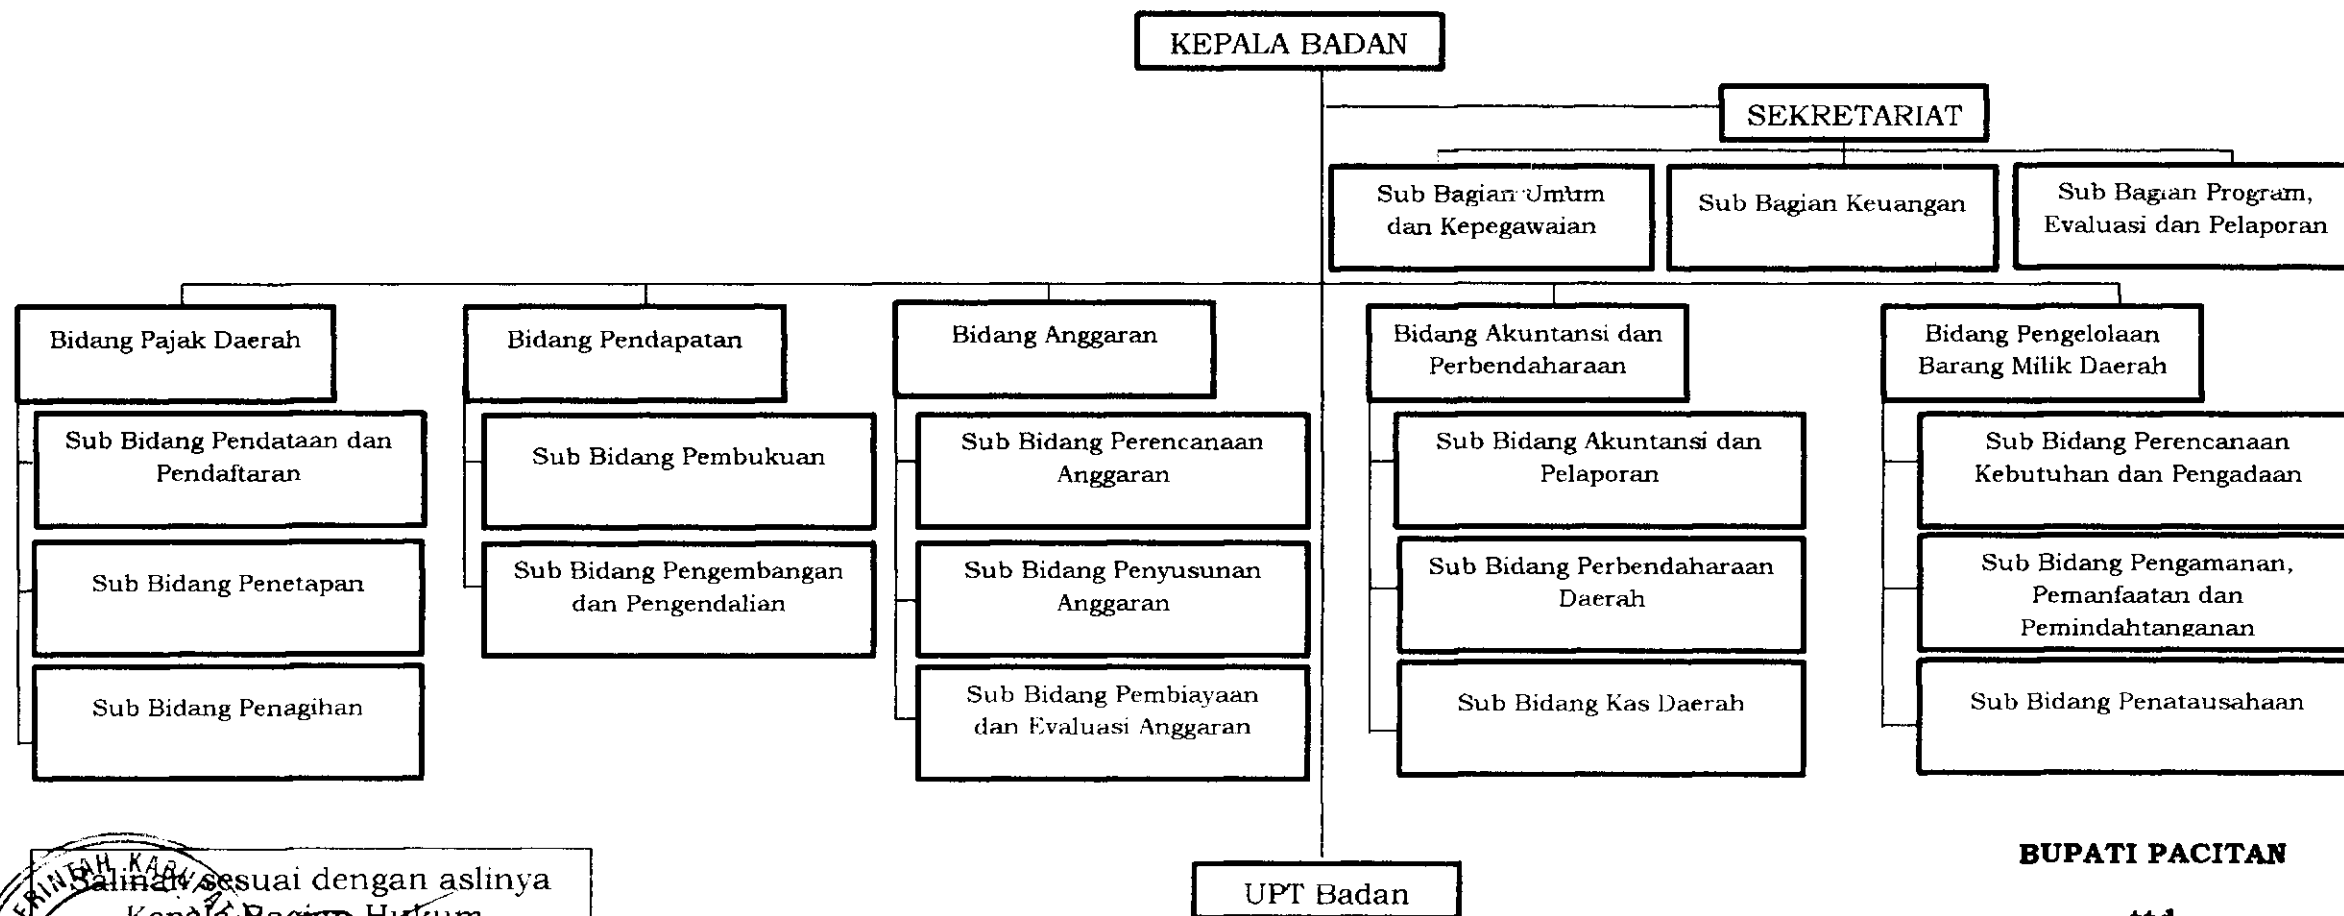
KEPALA BADAN

SEKRETARIAT

Sub Bagian Umum dan Kepegawaian

Sub Bagian Keuangan

Sub Bagian Program, Evaluasi dan Pelaporan

Bidang Pajak Daerah

Sub Bidang Pendataan dan Pendaftaran

Sub Bidang Penetapan

Sub Bidang Penagihan

Bidang Pendapatan

Sub Bidang Pembukuan

Sub Bidang Pengembangan dan Pengendalian

Bidang Anggaran

Sub Bidang Perencanaan Anggaran

Sub Bidang Penyusunan Anggaran

Sub Bidang Pembiayaan dan Evaluasi Anggaran

Bidang Akuntansi dan Perbendaharaan

Sub Bidang Akuntansi dan Pelaporan

Sub Bidang Perbendaharaan Daerah

Sub Bidang Kas Daerah

Bidang Pengelolaan Barang Milik Daerah

Sub Bidang Perencanaan Kebutuhan dan Pengadaan

Sub Bidang Pengamanan, Pemanfaatan dan Pemindahtanganan

Sub Bidang Penatausahaan

UPT Badan

Salinan sesuai dengan aslinya
Kepala Bagian Hukum

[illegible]

BUPATI PACITAN

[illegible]